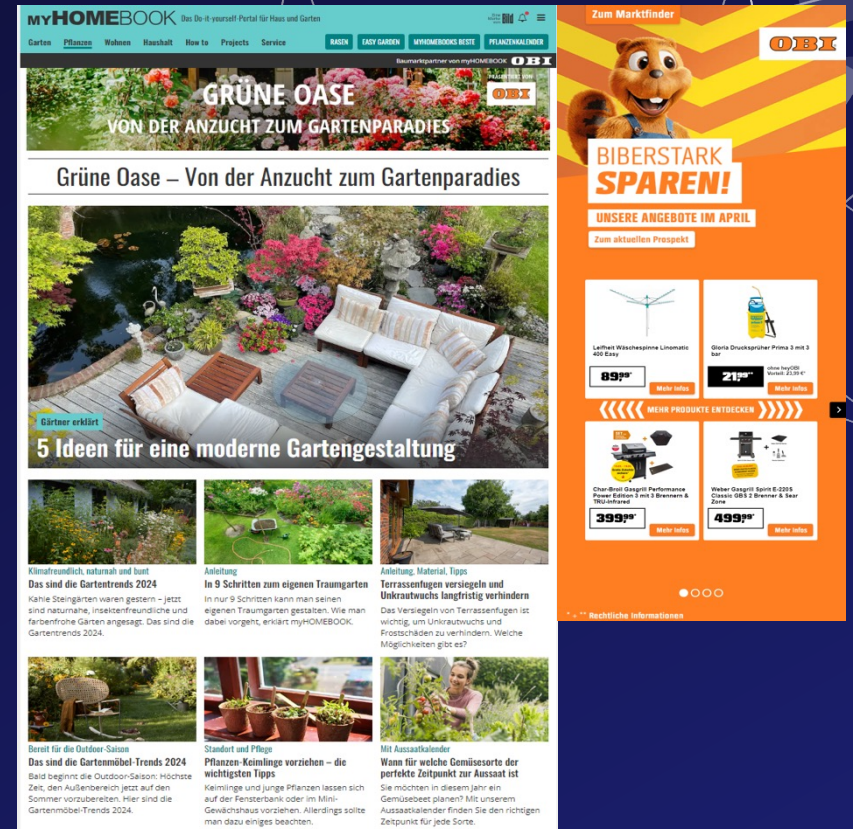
myHOMEBOOK Das Do-it-yourself-Portal für Haus und Garten

Garten Pflanzen Wohnen Haushalt How to Projects Service

RASEN EASY GARDEN MYHOMEBOOKS BESTE PFLANZENKALENDER

Baumarktpartner von myHOMEBOOK OBI

GRÜNE OASE
VON DER ANZUCHT ZUM GARTENPARADIES

PRÄSENTIERT VON OBI

Grüne Oase – Von der Anzucht zum Gartenparadies

Gärtner erklärt
5 Ideen für eine moderne Gartengestaltung

Klimafreundlich, naturnah und bunt
Das sind die Gartentrends 2024
Kahle Steingärten waren gestern – jetzt sind naturnahe, insektenfreundliche und farbenfrohe Gärten angesagt. Das sind die Gartentrends 2024.

Anleitung
In 9 Schritten zum eigenen Traumgarten
In nur 9 Schritten kann man seinen eigenen Traumgarten gestalten. Wie man dabei vorgeht, erklärt myHOMEBOOK.

Anleitung, Material, Tipps
Terrassenfugen versiegeln und Unkrautwuchs langfristig verhindern
Das Versiegeln von Terrassenfugen ist wichtig, um Unkrautwuchs und Frostschäden zu verhindern. Welche Möglichkeiten gibt es?

Bereit für die Outdoor-Saison
Das sind die Gartenmöbel-Trends 2024
Bald beginnt die Outdoor-Saison: Höchste Zeit, den Außenbereich jetzt auf den Sommer vorzubereiten. Hier sind die Gartenmöbel-Trends 2024.

Standort und Pflege
Pflanzen-Keimlinge vorziehen – die wichtigsten Tipps
Keimlinge und junge Pflanzen lassen sich auf der Fensterbank oder im Mini-Gewächshaus vorziehen. Allerdings sollte man dazu einiges beachten.

Mit Aussaatkalender
Wann für welche Gemüsesorte der perfekte Zeitpunkt zur Aussaat ist
Sie möchten in diesem Jahr ein Gemüsebeet planen? Mit unserem Aussaatkalender finden Sie den richtigen Zeitpunkt für jede Sorte.

Zum Marktfinder
OBI
BIBERSTARK SPAREN!
UNSERE ANGEBOTE IM APRIL
Zum aktuellen Prospekt

Leifheit Wäschespinne Linomatic 400 Easy
89,99*
Mehr Infos

Gloria Drucksprüher Prima 3 mit 3 bar
21,99**
ohne heyOBI Vorteil: 23,99 €*
Mehr Infos

MEHR PRODUKTE ENTDECKEN

Char-Broil Gasgrill Performance Power Edition 3 mit 3 Brennern & TRU-Infrared
399,99*
Mehr Infos

Weber Gasgrill Spirit E-220S Classic GBS 2 Brenner & Sear Zone
499,99*
Mehr Infos

* = ** Rechtliche Informationen